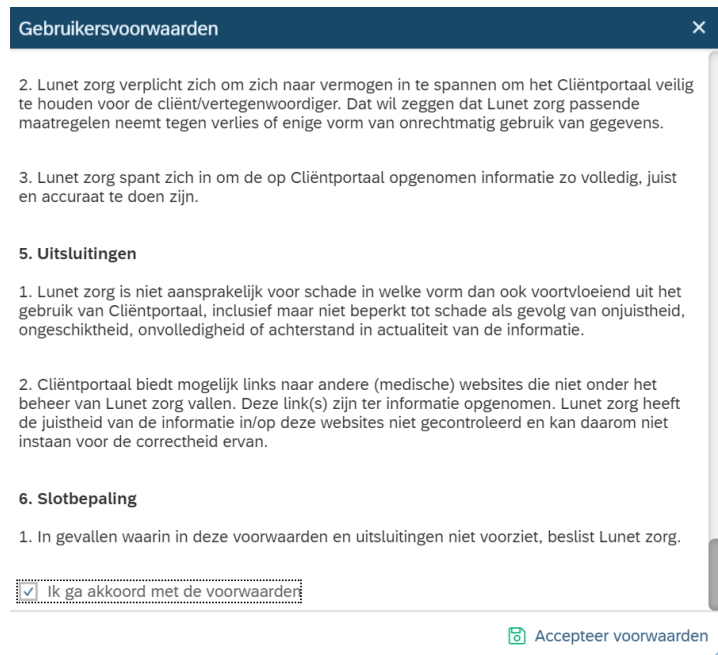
Gebruikersvoorwaarden ×

2. Lunet zorg verplicht zich om zich naar vermogen in te spannen om het Cliëntportaal veilig te houden voor de cliënt/vertegenwoordiger. Dat wil zeggen dat Lunet zorg passende maatregelen neemt tegen verlies of enige vorm van onrechtmatig gebruik van gegevens.

3. Lunet zorg spant zich in om de op Cliëntportaal opgenomen informatie zo volledig, juist en accuraat te doen zijn.

5. Uitsluitingen

1. Lunet zorg is niet aansprakelijk voor schade in welke vorm dan ook voortvloeiend uit het gebruik van Cliëntportaal, inclusief maar niet beperkt tot schade als gevolg van onjuistheid, ongeschiktheid, onvolledigheid of achterstand in actualiteit van de informatie.

2. Cliëntportaal biedt mogelijk links naar andere (medische) websites die niet onder het beheer van Lunet zorg vallen. Deze link(s) zijn ter informatie opgenomen. Lunet zorg heeft de juistheid van de informatie in/op deze websites niet gecontroleerd en kan daarom niet instaan voor de correctheid ervan.

6. Slotbepaling

1. In gevallen waarin in deze voorwaarden en uitsluitingen niet voorziet, beslist Lunet zorg.

Ik ga akkoord met de voorwaarden

Accepteer voorwaarden